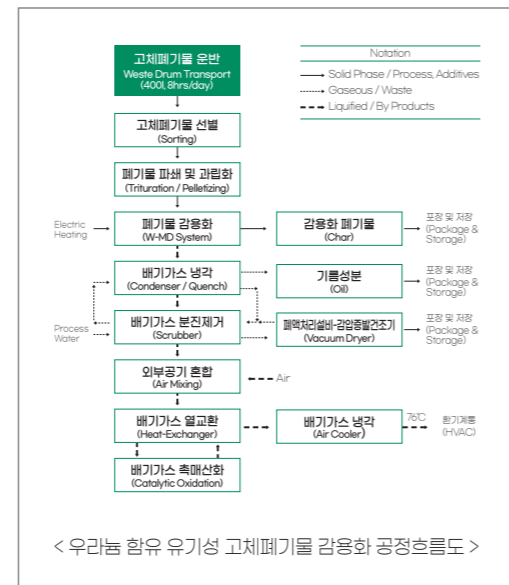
Notation

Solid Phase / Process, Additives

Gaseous / Waste

Liquified / By Products

고체폐기물 운반
Weste Drum Transport
(400l, 8hrs/day)

고체폐기물 선별
(Sorting)

폐기물 파쇄 및 과립화
(Trituration / Pelletizing)

Electric Heating

폐기물 감용화
(W-MD System)

감용화 폐기물
(Char)

포장 및 저장
(Package & Storage)

배기가스 냉각
(Condenser / Quench)

기름성분
(Oil)

포장 및 저장
(Package & Storage)

Process Water

배기가스 분진제거
(Scrubber)

폐액처리설비-감압증발건조기
(Vacuum Dryer)

포장 및 저장
(Package & Storage)

외부공기 혼합
(Air Mixing)

Air

배기가스 열교환
(Heat-Exchanger)

배기가스 냉각
(Air Cooler)

76℃

환기계통
(HVAC)

배기가스 촉매산화
(Catalytic Oxidation)

< 우라늄 함유 유기성 고체폐기물 감용화 공정흐름도 >